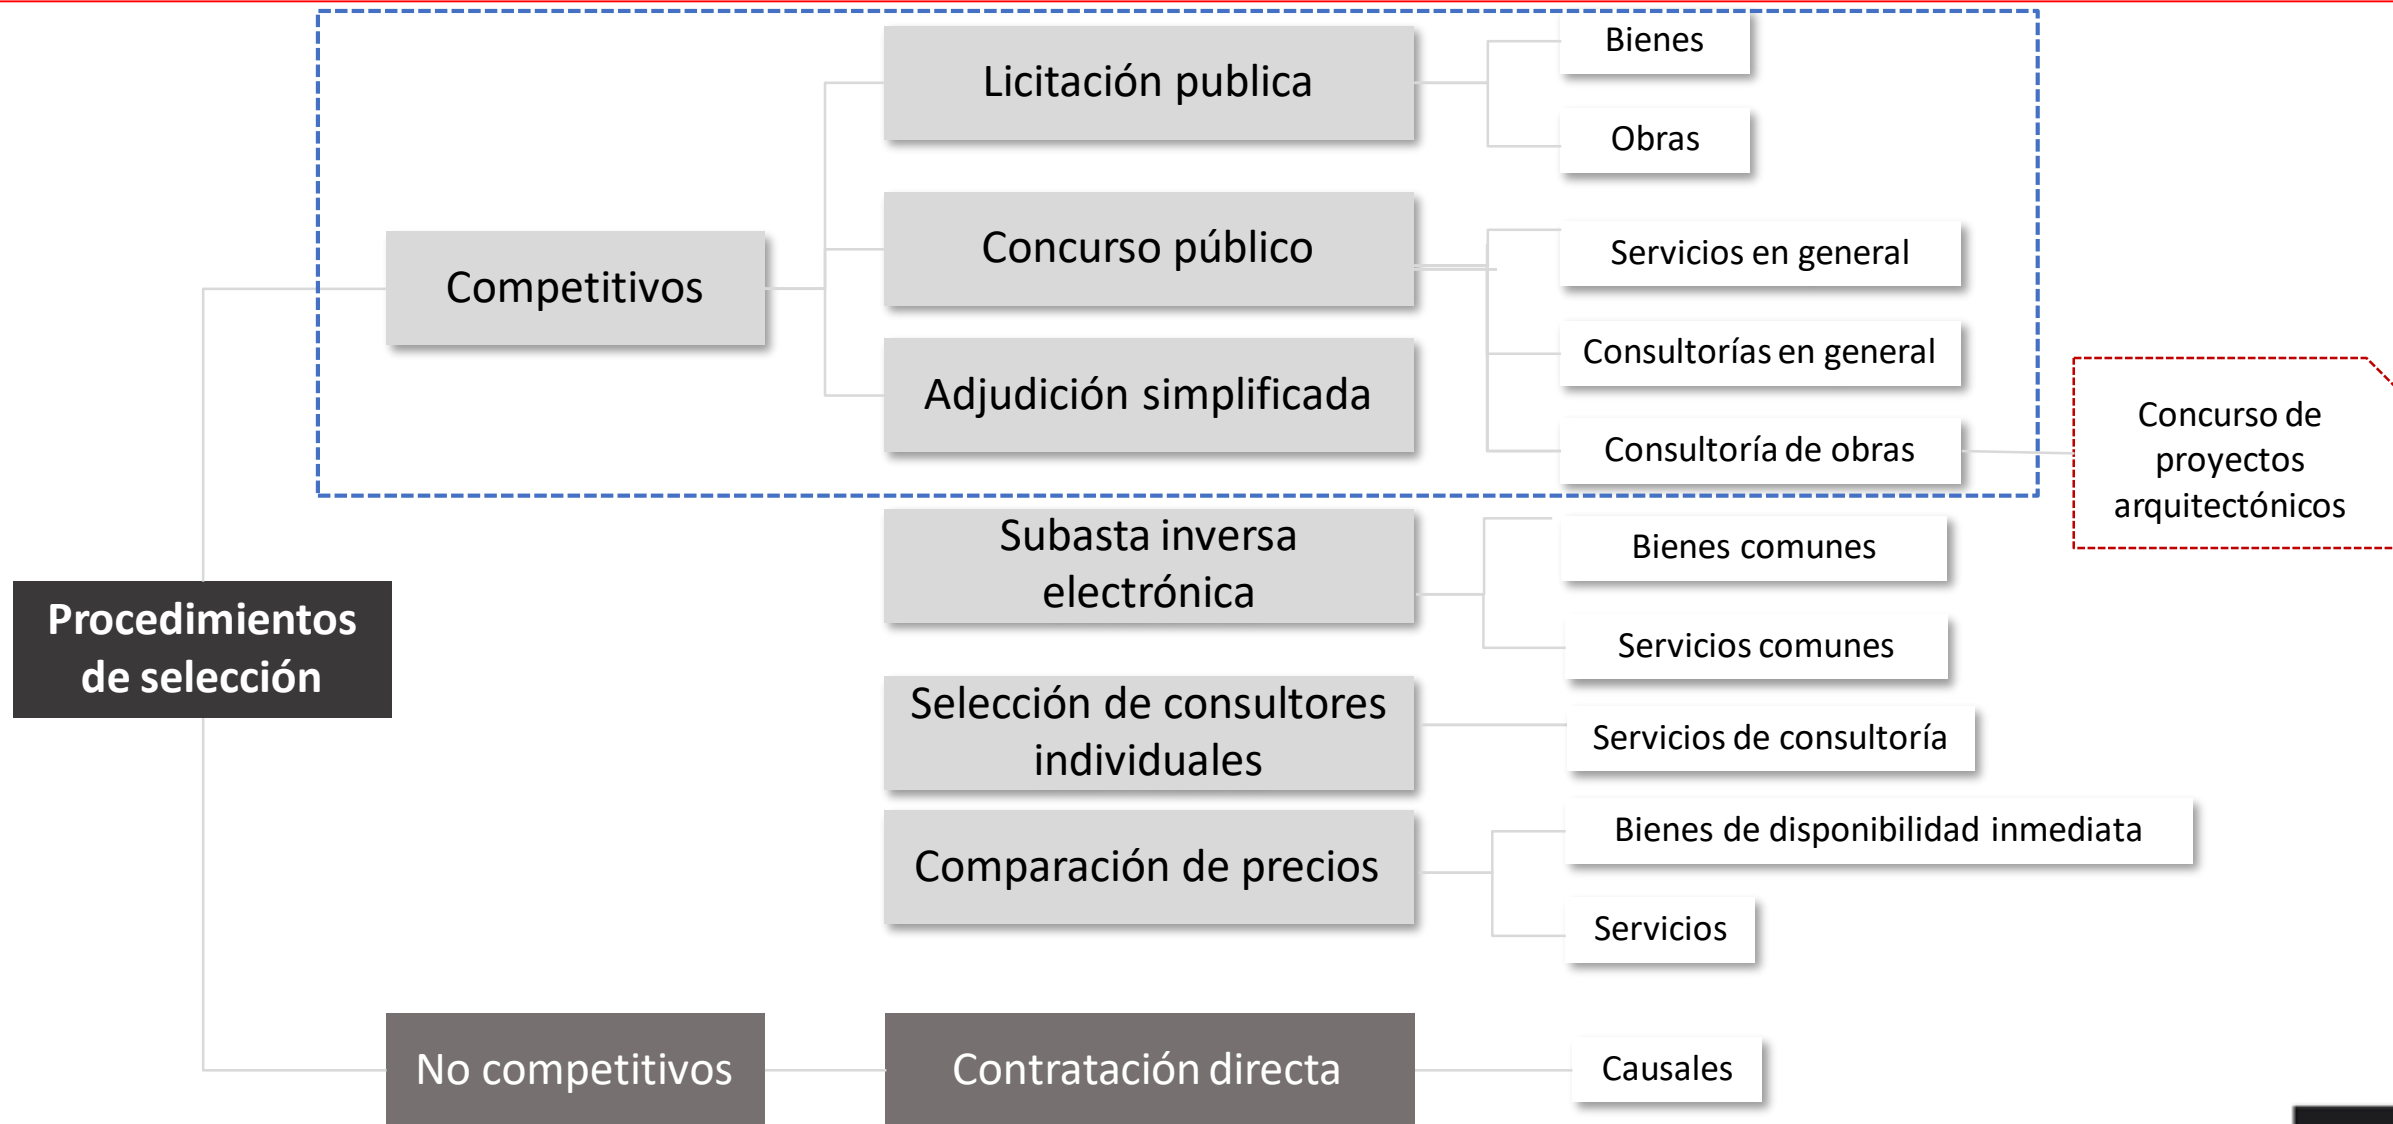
Procedimientos de selección

Competitivos

Licitación publica

Bienes

Obras

Concurso público

Servicios en general

Consultorías en general

Consultoría de obras

Concurso de proyectos arquitectónicos

Adjudición simplificada

Subasta inversa electrónica

Bienes comunes

Servicios comunes

Selección de consultores individuales

Servicios de consultoría

Comparación de precios

Bienes de disponibilidad inmediata

Servicios

No competitivos

Contratación directa

Causales